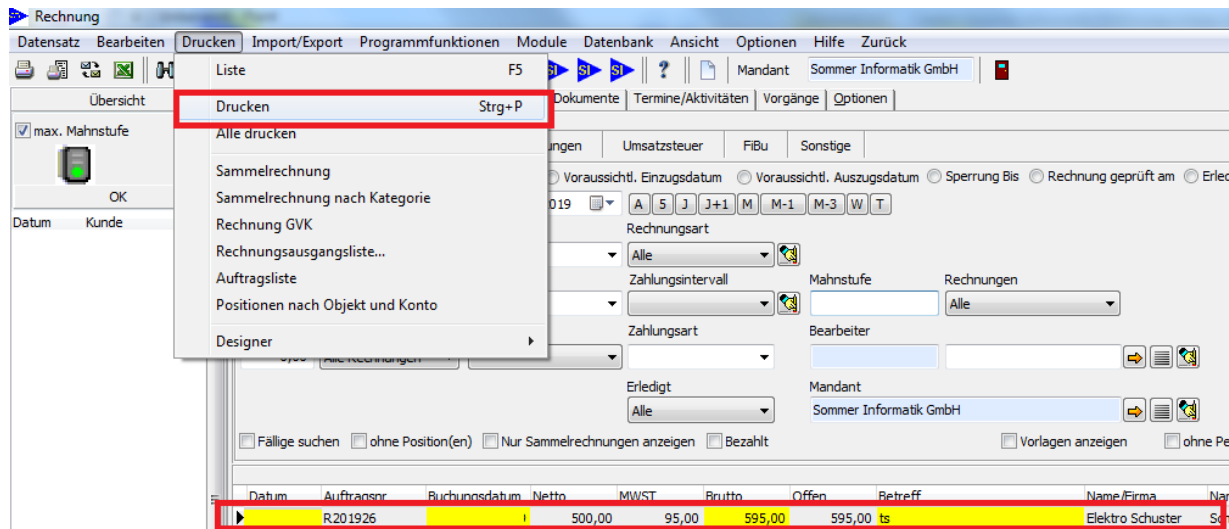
Rechnung

Datensatz Bearbeiten Drucken Import/Export Programmfunktionen Module Datenbank Ansicht Optionen Hilfe Zurück

Liste F5
Drucken Strg+P
Alle drucken
Sammelrechnung
Sammelrechnung nach Kategorie
Rechnung GVK
Rechnungsausgangsliste...
Auftragsliste
Positionen nach Objekt und Konto
Designer

Mandant Sommer Informatik GmbH

Übersicht
max. Mahnstufe
OK
Datum Kunde

Dokumente | Termine/Aktivitäten | Vorgänge | Optionen

ungen | Umsatzsteuer | FiBu | Sonstige

Voraussichtl. Einzugsdatum  Voraussichtl. Auszugsdatum  Sperrung Bis  Rechnung geprüft am  Erle

019 A 5 J J+1 M M-1 M-3 W T

Rechnungsart
Alle
Zahlungsintervall
Mahnstufe
Rechnungen
Alle
Zahlungsart
Bearbeiter
Alle Rechnungen
Erledigt
Alle
Mandant
Sommer Informatik GmbH

Fällige suchen  ohne Position(en)  Nur Sammelrechnungen anzeigen  Bezahlt  Vorlagen anzeigen  ohne Pe

| Datum | Auftragsnr | Buchungsdatum | Netto | MWST | Brutto | Offen | Betreff | Name/Firma | Na |
|---|---|---|---|---|---|---|---|---|---|
| | R201926 | | 500,00 | 95,00 | 595,00 | 595,00 | ts | Elektro Schuster | Sc |